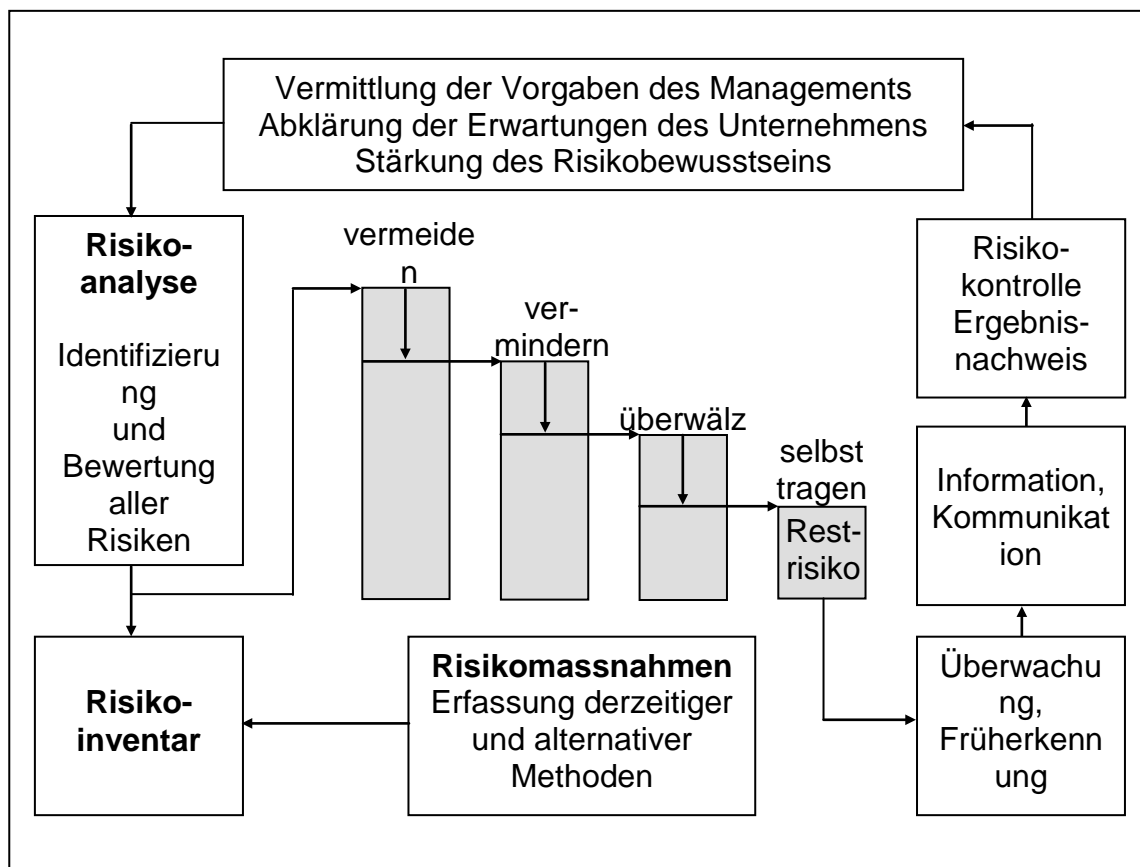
Vermittlung der Vorgaben des Managements
Abklärung der Erwartungen des Unternehmens
Stärkung des Risikobewusstseins

**Risikoanalyse**

Identifizierung und Bewertung aller Risiken

vermeiden

vermindern

überwälz

selbst tragen

Restrisiko

Risikokontrolle Ergebnisnachweis

Information, Kommunikation

Überwachung, Früherkennung

**Risikoinventar**

**Risikomassnahmen**
Erfassung derzeitiger und alternativer Methoden